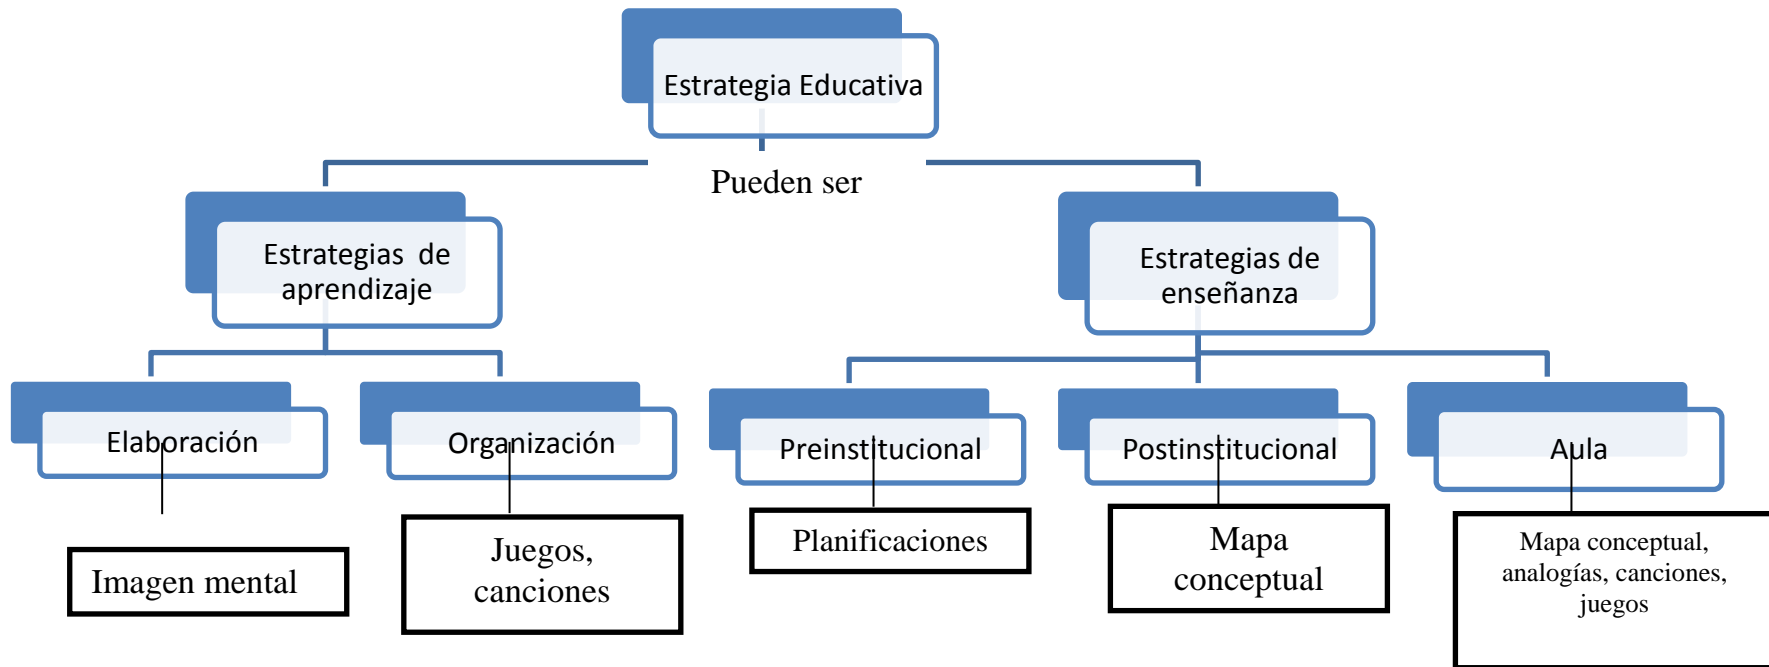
Estrategia Educativa

Pueden ser

Estrategias de aprendizaje

Estrategias de enseñanza

Elaboración

Organización

Preinstitucional

Postinstitucional

Aula

Imagen mental

Juegos, canciones

Planificaciones

Mapa conceptual

Mapa conceptual, analogías, canciones, juegos